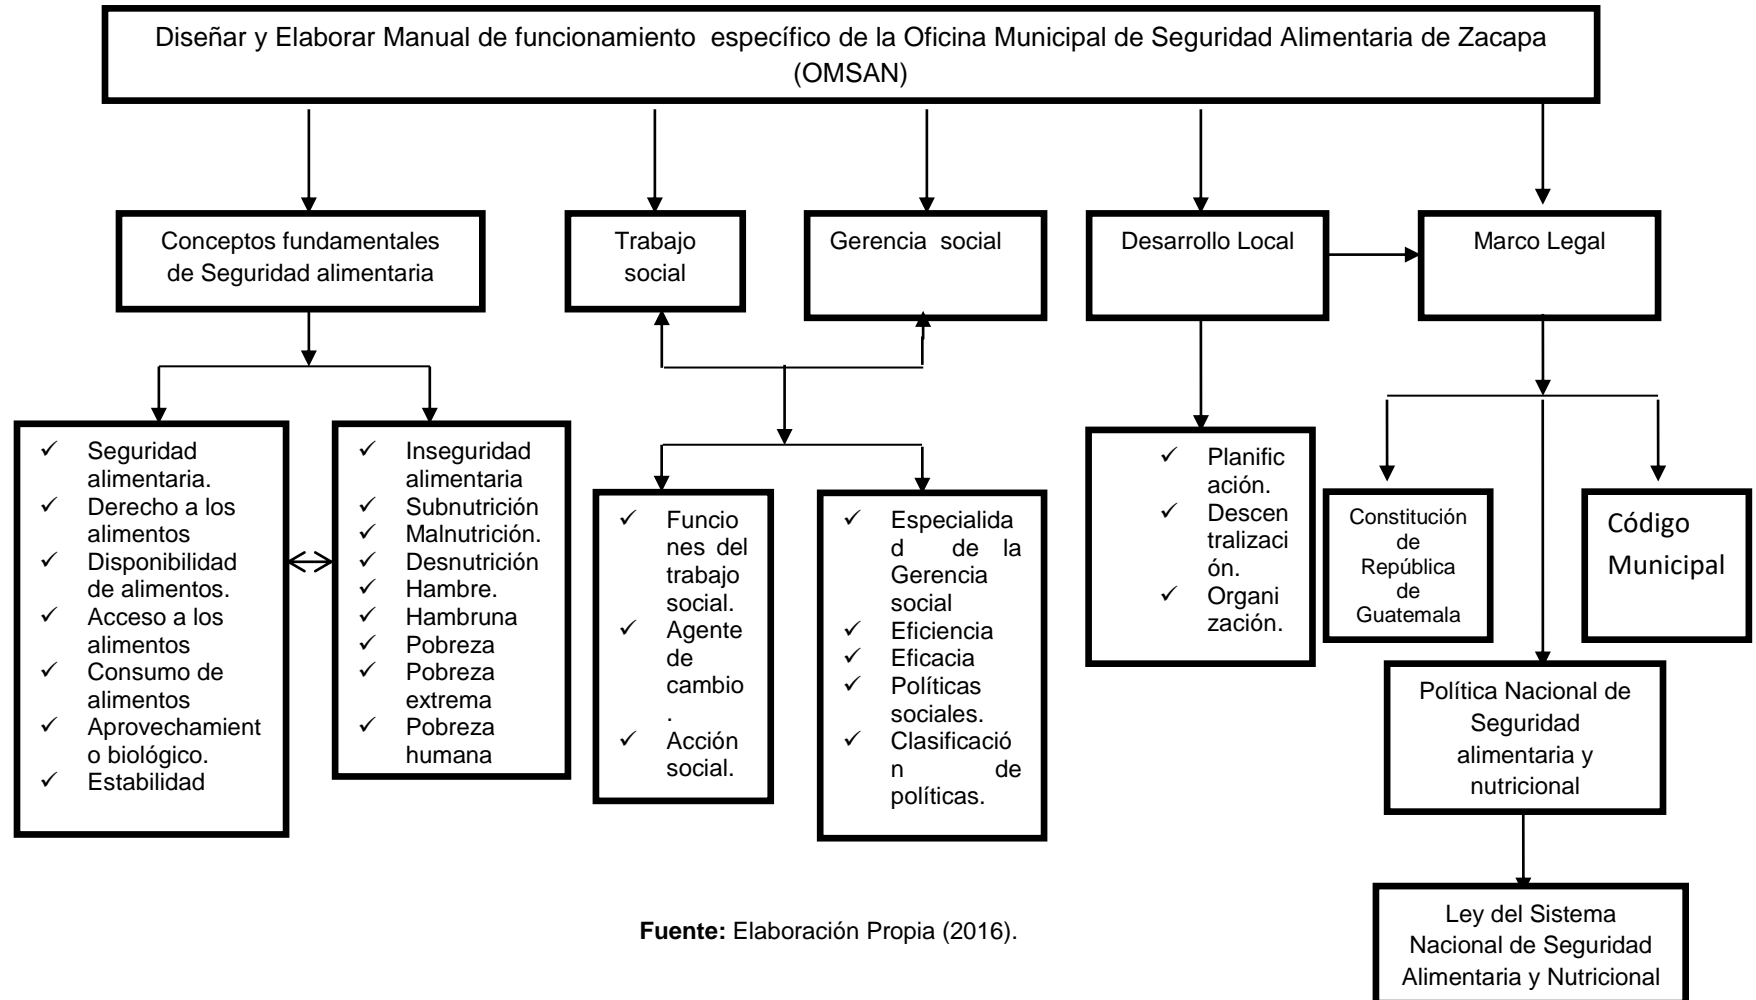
Diseñar y Elaborar Manual de funcionamiento específico de la Oficina Municipal de Seguridad Alimentaria de Zacapa (OMSAN)

Conceptos fundamentales de Seguridad alimentaria

Trabajo social

Gerencia social

Desarrollo Local

Marco Legal

✓ Seguridad alimentaria.
✓ Derecho a los alimentos
✓ Disponibilidad de alimentos.
✓ Acceso a los alimentos
✓ Consumo de alimentos
✓ Aprovechamiento biológico.
✓ Estabilidad

✓ Inseguridad alimentaria
✓ Subnutrición
✓ Malnutrición.
✓ Desnutrición
✓ Hambre.
✓ Hambruna
✓ Pobreza
✓ Pobreza extrema
✓ Pobreza humana

✓ Funciones del trabajo social.
✓ Agente de cambio.
✓ Acción social.

✓ Especialidad de la Gerencia social
✓ Eficiencia
✓ Eficacia
✓ Políticas sociales.
✓ Clasificación de políticas.

✓ Planificación.
✓ Descentralización.
✓ Organización.

Constitución de República de Guatemala

Código Municipal

Política Nacional de Seguridad alimentaria y nutricional

Ley del Sistema Nacional de Seguridad Alimentaria y Nutricional

**Fuente:** Elaboración Propia (2016).